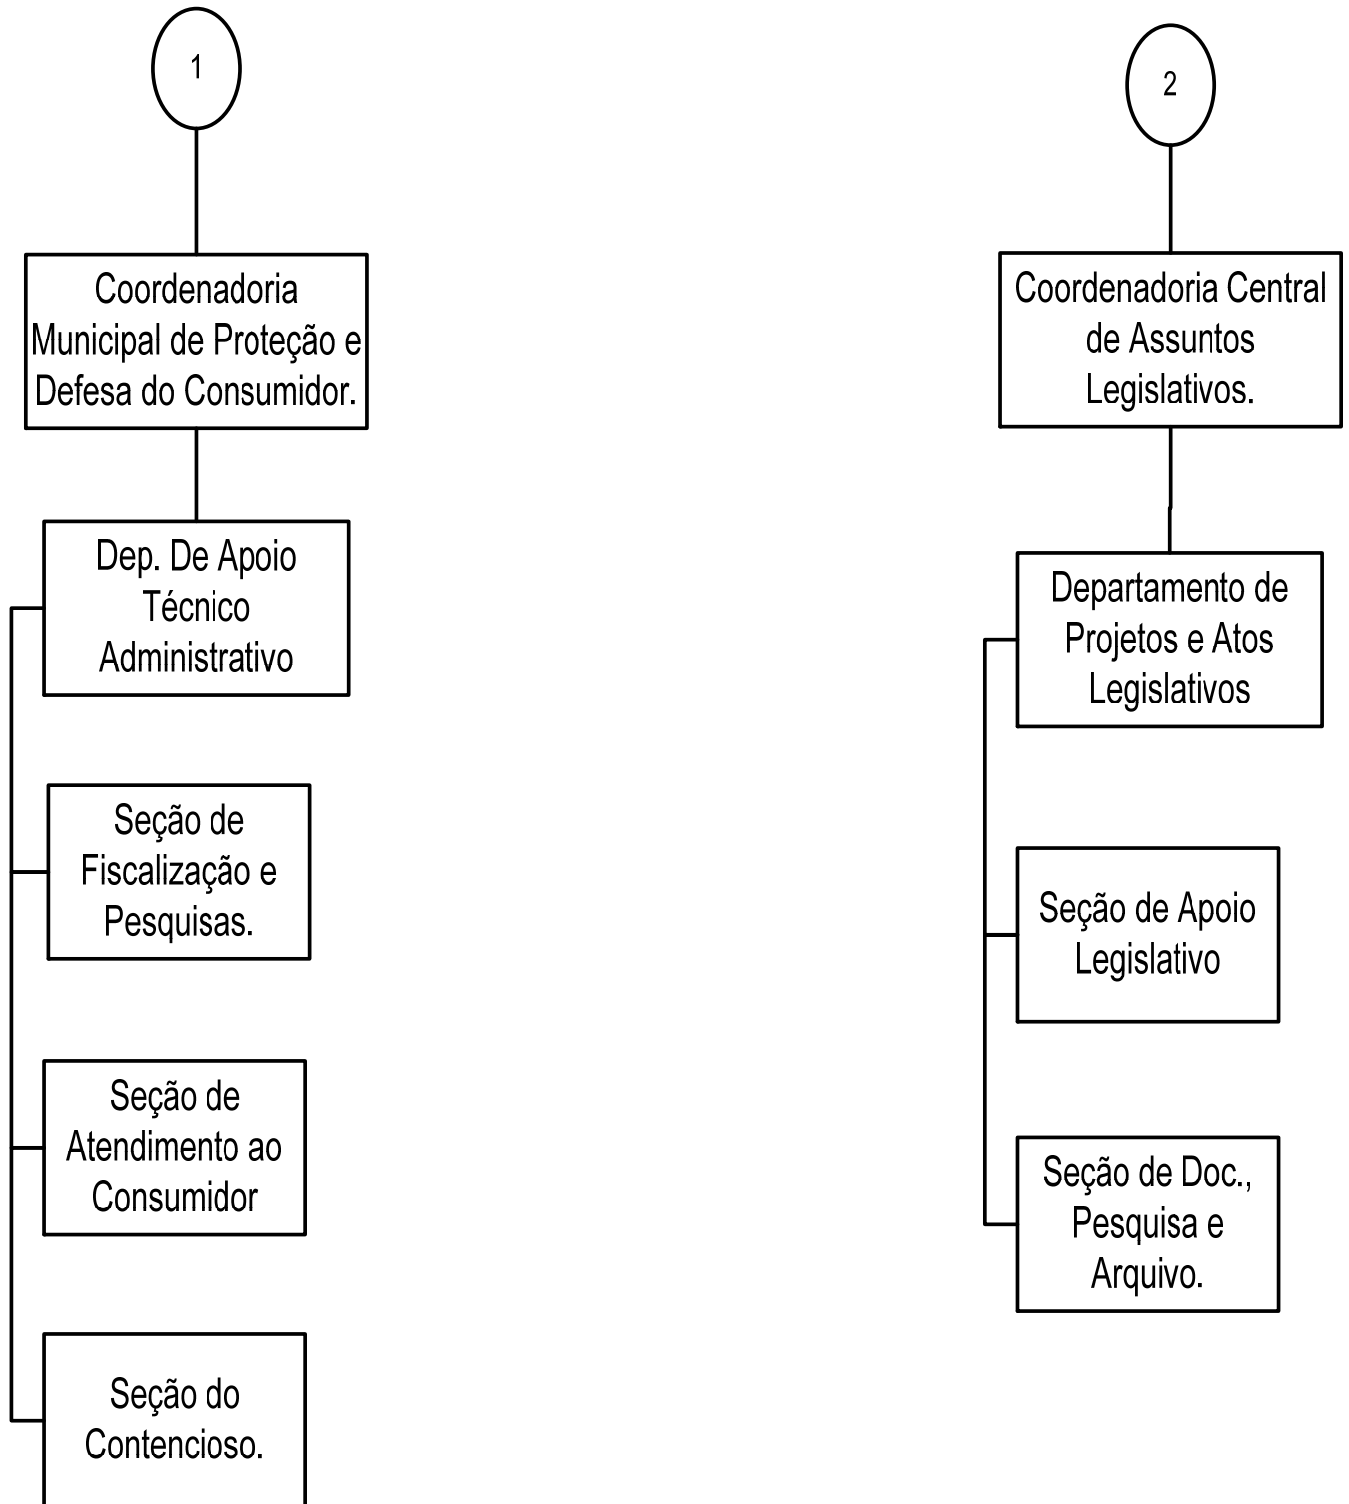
1

Coordenadoria Municipal de Proteção e Defesa do Consumidor.

Dep. De Apoio Técnico Administrativo

Seção de Fiscalização e Pesquisas.

Seção de Atendimento ao Consumidor

Seção do Contencioso.

2

Coordenadoria Central de Assuntos Legislativos.

Departamento de Projetos e Atos Legislativos

Seção de Apoio Legislativo

Seção de Doc., Pesquisa e Arquivo.